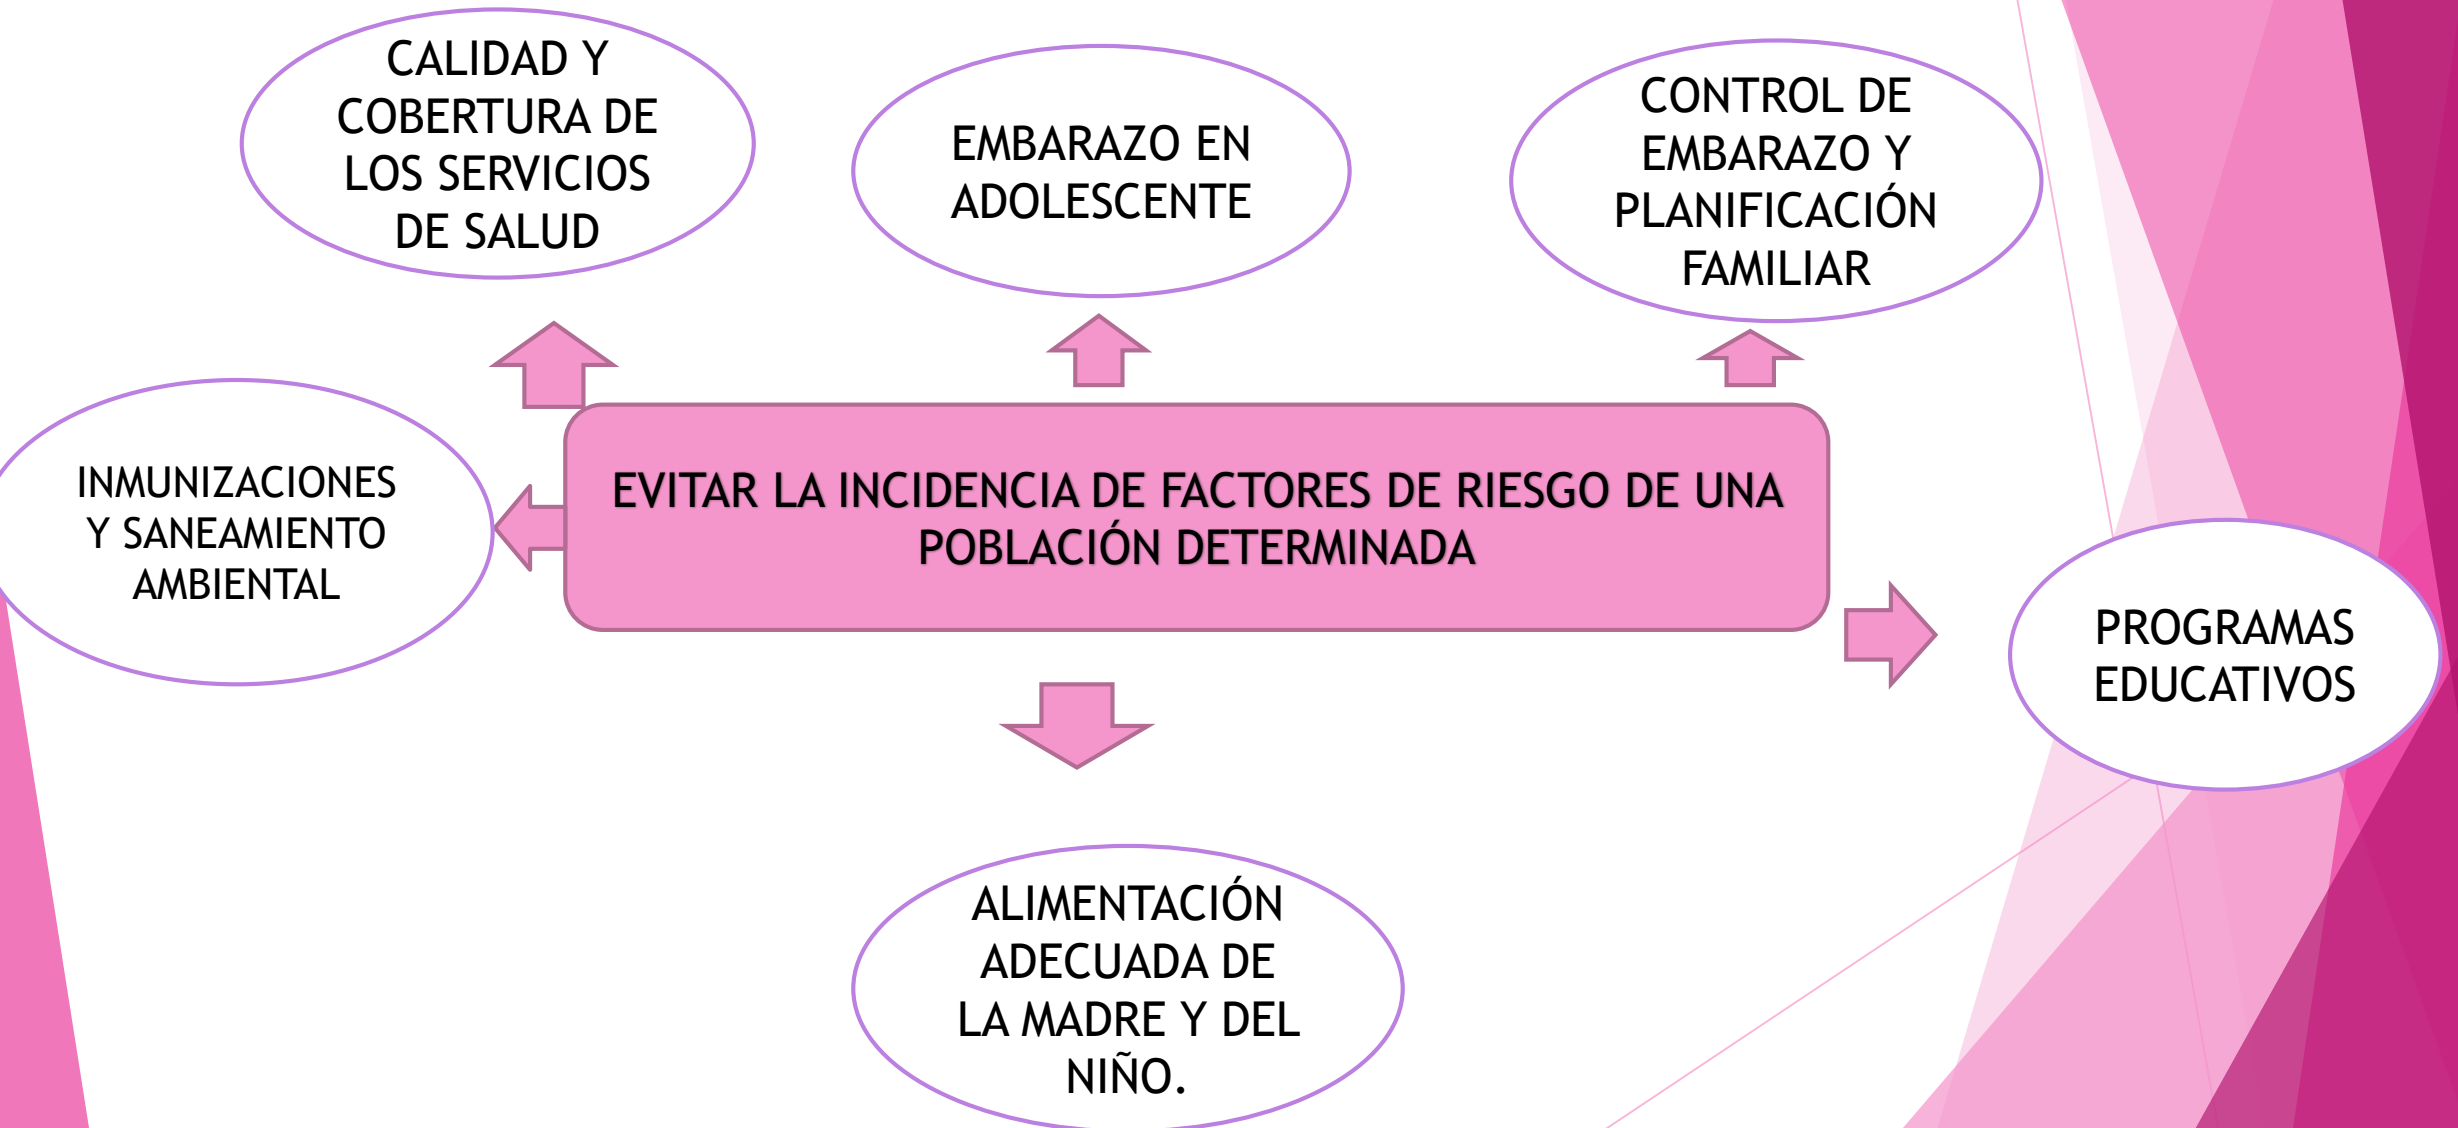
CALIDAD Y COBERTURA DE LOS SERVICIOS DE SALUD

EMBARAZO EN ADOLESCENTE

CONTROL DE EMBARAZO Y PLANIFICACIÓN FAMILIAR

INMUNIZACIONES Y SANEAMIENTO AMBIENTAL

EVITAR LA INCIDENCIA DE FACTORES DE RIESGO DE UNA POBLACIÓN DETERMINADA

PROGRAMAS EDUCATIVOS

ALIMENTACIÓN ADECUADA DE LA MADRE Y DEL NIÑO.